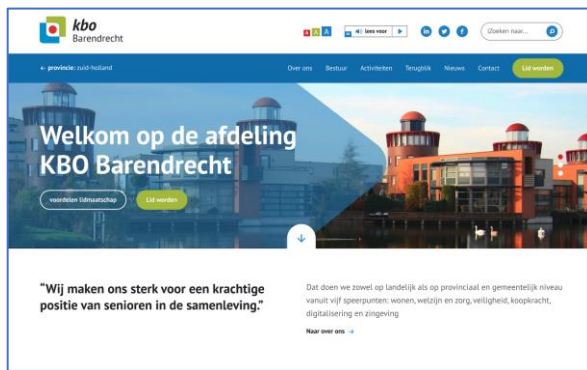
kbo
Barendrecht

A A A

lees voor

Zoeken naar...

← provincie: zuid-holland

Over ons Bestuur Activiteiten Terugblik Nieuws Contact Lid worden

Welkom op de afdeling KBO Barendrecht

voordelen lidmaatschap

Lid worden

"Wij maken ons sterk voor een krachtige positie van senioren in de samenleving."

Dat doen we zowel op landelijk als op provinciaal en gemeentelijk niveau vanuit vijf speerpunten: wonen, welzijn en zorg, veiligheid, koopkracht, digitalisering en zingeving

Naar over ons →